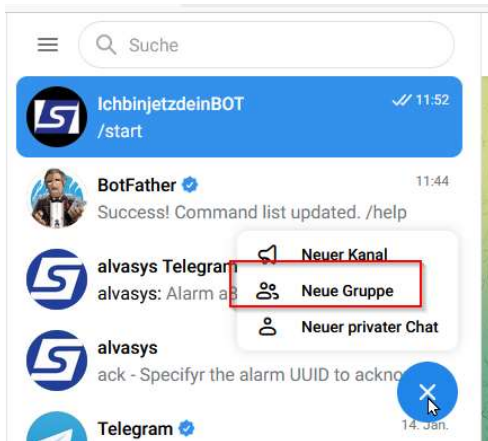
Suche

IchbinjetzdeinBOT
/start
11:52

BotFather
Success! Command list updated. /help
11:44

alvasys Telegram
alvasys: Alarm a8

Neuer Kanal
Neue Gruppe
Neuer privater Chat

alvasys
ack - Specifyr the alarm UUID to ackno

Telegram
14. Jan.